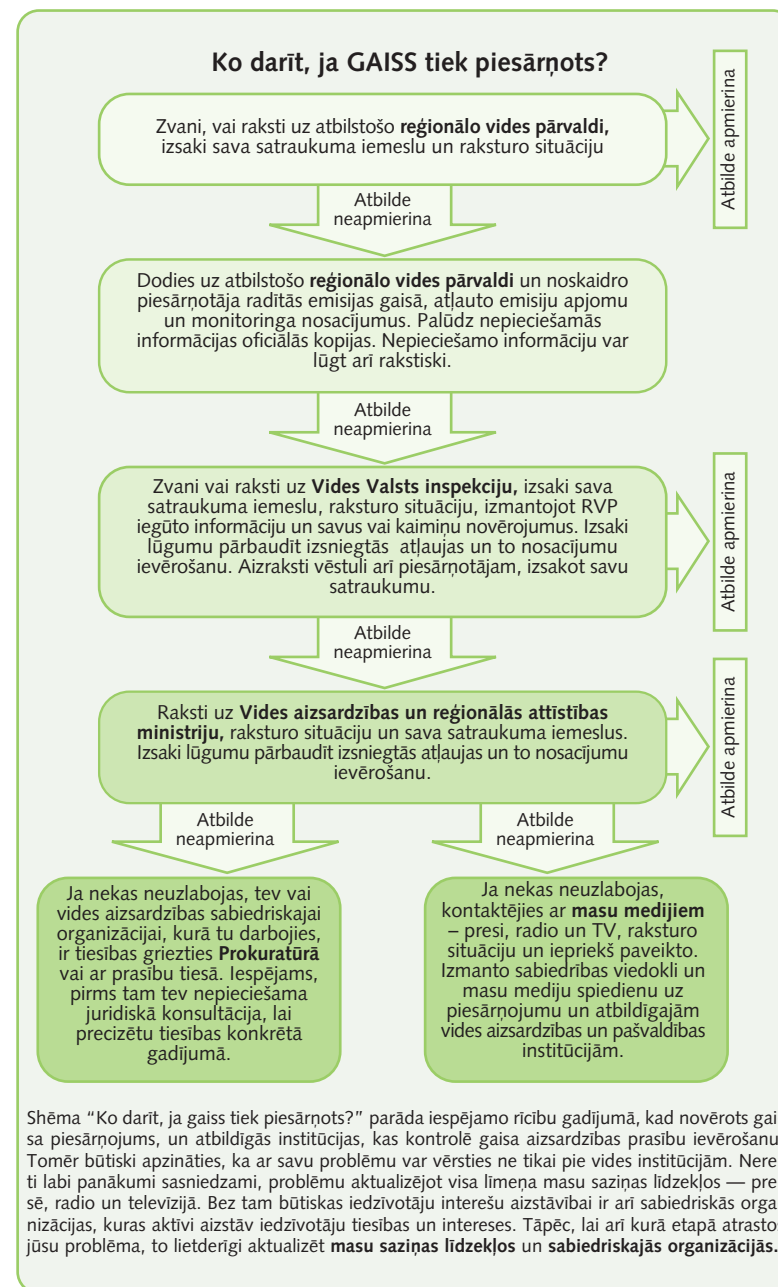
Ko darīt, ja GAISS tiek piesārņots?

Zvani, vai raksti uz atbilstošo **reģionālo vides pārvaldi,** izsaki sava satraukuma iemeslu un raksturo situāciju

Atbilde apmierina

Atbilde neapmierina

Dodies uz atbilstošo **reģionālo vides pārvaldi** un noskaidro piesārņotāja radītās emisijas gaisā, atļauto emisiju apjomu un monitoringa nosacījumus. Palūdz nepieciešamās informācijas oficiālās kopijas. Nepieciešamo informāciju var lūgt arī rakstiski.

Atbilde neapmierina

Zvani vai raksti uz **Vides Valsts inspekciju,** izsaki sava satraukuma iemeslu, raksturo situāciju, izmantojot RVP iegūto informāciju un savus vai kaimiņu novērojumus. Izsaki lūgumu pārbaudīt izsniegtās atļaujas un to nosacījumu ievērošanu. Aizraksti vēstuli arī piesārņotājam, izsakot savu satraukumu.

Atbilde apmierina

Atbilde neapmierina

Raksti uz **Vides aizsardzības un reģionālās attīstības ministriju,** raksturo situāciju un sava satraukuma iemeslus. Izsaki lūgumu pārbaudīt izsniegtās atļaujas un to nosacījumu ievērošanu.

Atbilde apmierina

Atbilde neapmierina

Atbilde neapmierina

Ja nekas neuzlabojas, tev vai vides aizsardzības sabiedriskajai organizācijai, kurā tu darbojies, ir tiesības griezties **Prokuratūrā** vai ar prasību tiesā. Iespējams, pirms tam tev nepieciešama juridiskā konsultācija, lai precizētu tiesības konkrētā gadījumā.

Ja nekas neuzlabojas, kontaktējies ar **masu medijiem** – presi, radio un TV, raksturo situāciju un iepriekš paveikto. Izmanto sabiedrības viedokli un masu mediju spiedienu uz piesārņojumu un atbildīgajām vides aizsardzības un pašvaldības institūcijām.

Shēma "Ko darīt, ja gaiss tiek piesārņots?" parāda iespējamo rīcību gadījumā, kad novērots gaisa piesārņojums, un atbildīgās institūcijas, kas kontrolē gaisa aizsardzības prasību ievērošanu. Tomēr būtiski apzināties, ka ar savu problēmu var vērsties ne tikai pie vides institūcijām. Nereti labi panākumi sasniedzami, problēmu aktualizējot visa līmeņa masu saziņas līdzekļos — presē, radio un televīzijā. Bez tam būtiskas iedzīvotāju interešu aizstāvībai ir arī sabiedriskās organizācijas, kuras aktīvi aizstāv iedzīvotāju tiesības un intereses. Tāpēc, lai arī kurā etapā atrastos jūsu problēma, to lietderīgi aktualizēt **masu saziņas līdzekļos** un **sabiedriskajās organizācijās.**